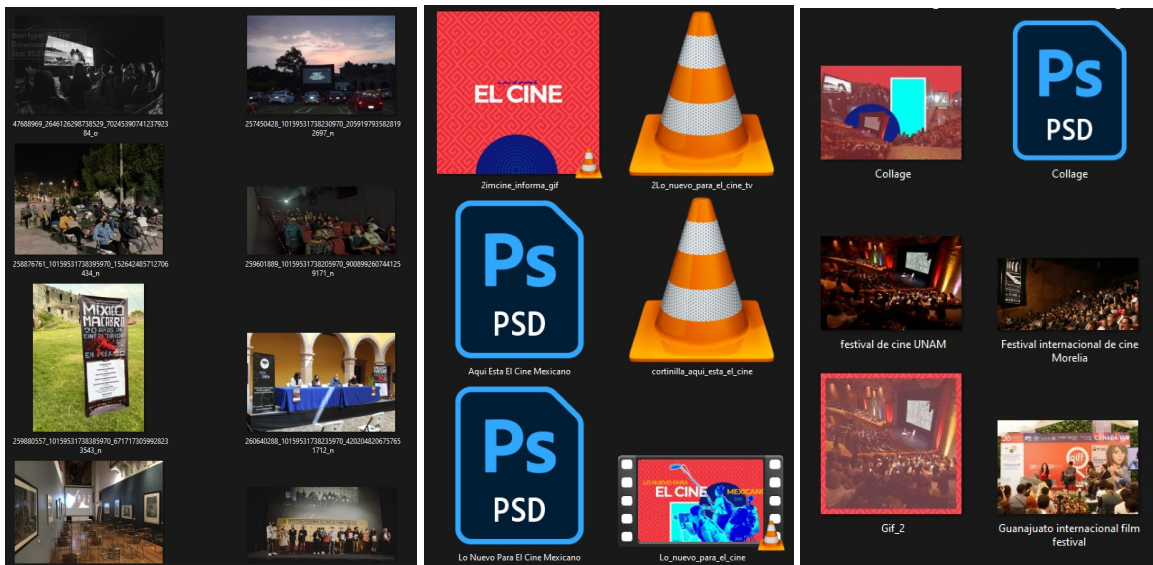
Item type: JPG File
Dimensions:
Size:

47688969_2646122987385​29_7024539074123792384_o

257450428_10159531738230970_2059197935828192697_n

258876761_10159531738385970_152642485712706434_n

259601889_10159531738205970_9008992607441259171_n

MIX MACABRO

259880557_10159531738385970_6717173059928233543_n

260640288_10159531738235970_4202048206757651712_n

EL CINE

2imcine_informa_gif

2Lo_nuevo_para_el_cine_tv

Ps
PSD

Aqui Esta El Cine Mexicano

cortinilla_aqui_esta_el_cine

Ps
PSD

Lo Nuevo Para El Cine Mexicano

LO NUEVO PARA
EL CINE
MEXICANO

Lo_nuevo_para_el_cine

Collage

Ps
PSD

Collage

festival de cine UNAM

Festival internacional de cine Morelia

Gif_2

Guanajuato internacional film festival